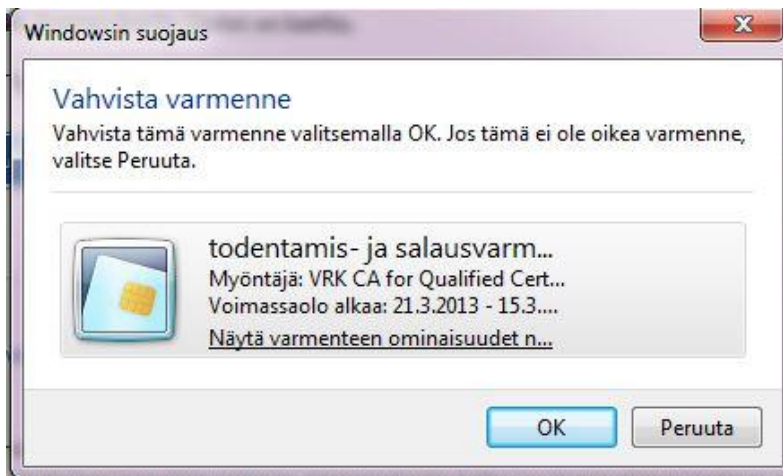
Windowsin suojaus

Vahvista varmenne

Vahvista tämä varmenne valitsemalla OK. Jos tämä ei ole oikea varmenne, valitse Peruuta.

todentamis- ja salausvarm...
Myöntäjä: VRK CA for Qualified Cert...
Voimassaolo alkaa: 21.3.2013 - 15.3....
Näytä varmenteen ominaisuudet n...

OK
Peruuta